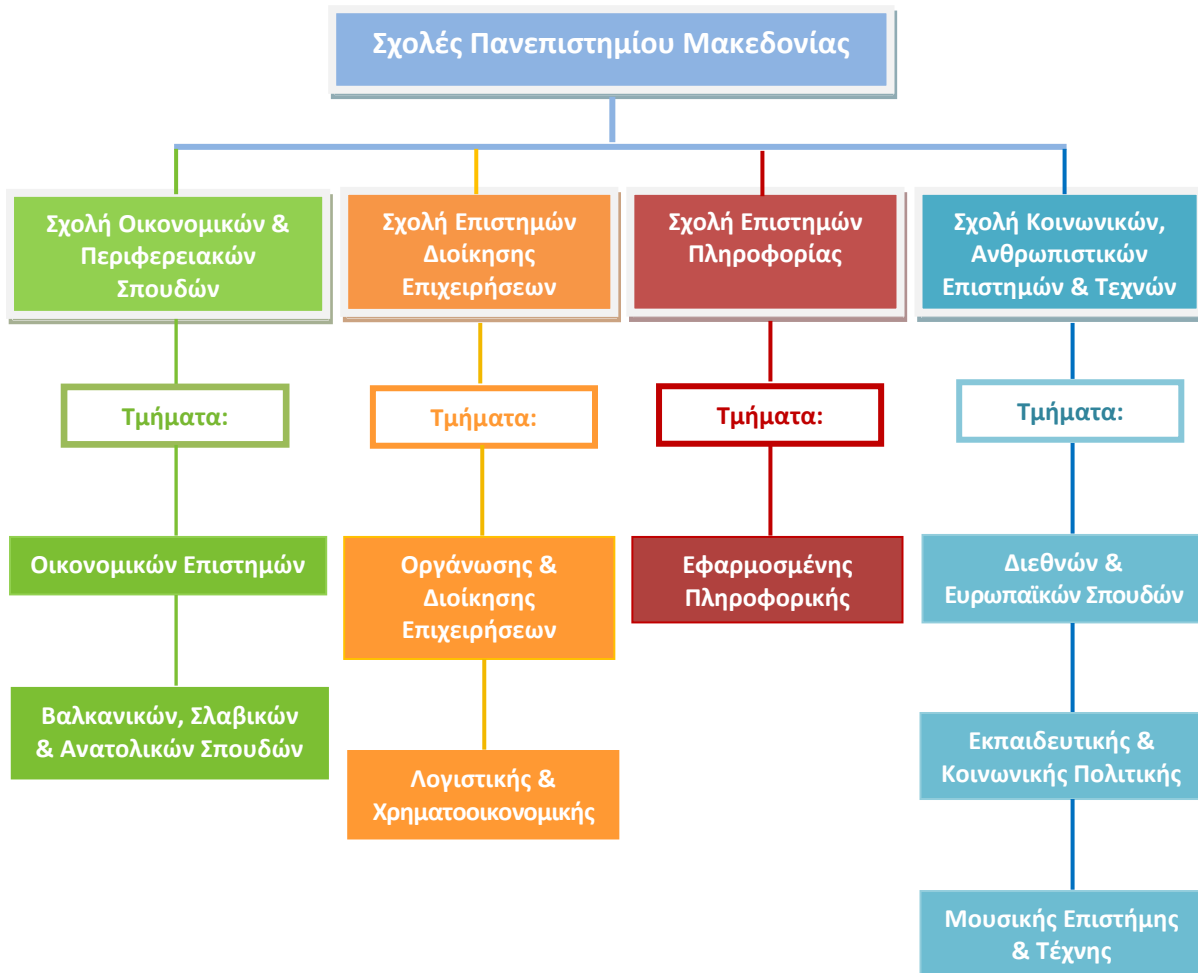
Σχολές Πανεπιστημίου Μακεδονίας

Σχολή Οικονομικών & Περιφερειακών Σπουδών

Τμήματα:

Οικονομικών Επιστημών

Βαλκανικών, Σλαβικών & Ανατολικών Σπουδών

Σχολή Επιστημών Διοίκησης Επιχειρήσεων

Τμήματα:

Οργάνωσης & Διοίκησης Επιχειρήσεων

Λογιστικής & Χρηματοοικονομικής

Σχολή Επιστημών Πληροφορίας

Τμήματα:

Εφαρμοσμένης Πληροφορικής

Σχολή Κοινωνικών, Ανθρωπιστικών Επιστημών & Τεχνών

Τμήματα:

Διεθνών & Ευρωπαϊκών Σπουδών

Εκπαιδευτικής & Κοινωνικής Πολιτικής

Μουσικής Επιστήμης & Τέχνης